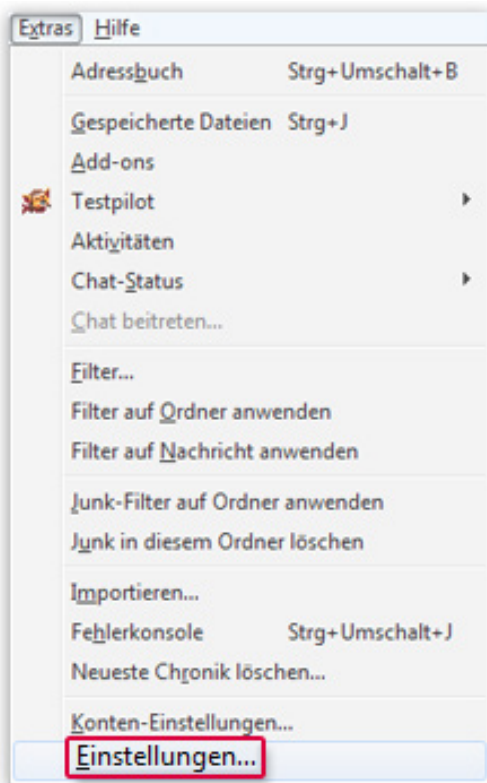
Extras Hilfe

Adressbuch Strg+Umschalt+B

Gespeicherte Dateien Strg+J

Add-ons

Testpilot

Aktivitäten

Chat-Status

Chat beitreten...

Filter...

Filter auf Ordner anwenden

Filter auf Nachricht anwenden

Junk-Filter auf Ordner anwenden

Junk in diesem Ordner löschen

Importieren...

Fehlerkonsole Strg+Umschalt+J

Neueste Chronik löschen...

Konten-Einstellungen...

Einstellungen...